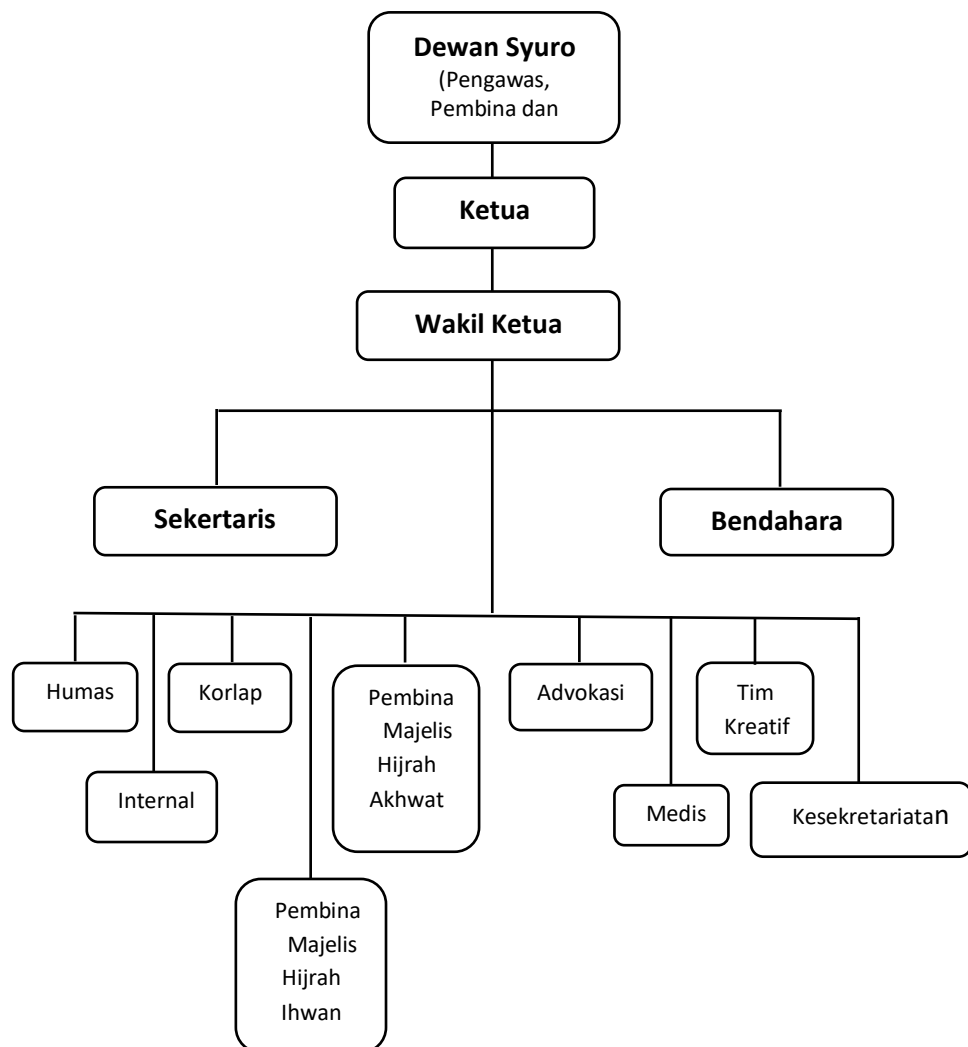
Dewan Syuro
(Pengawas, Pembina dan

Ketua

Wakil Ketua

Sekertaris

Bendahara

Humas

Internal

Korlap

Pembina Majelis Hijrah Ihwan

Pembina Majelis Hijrah Akhwat

Advokasi

Medis

Tim Kreatif

Kesekretariatan